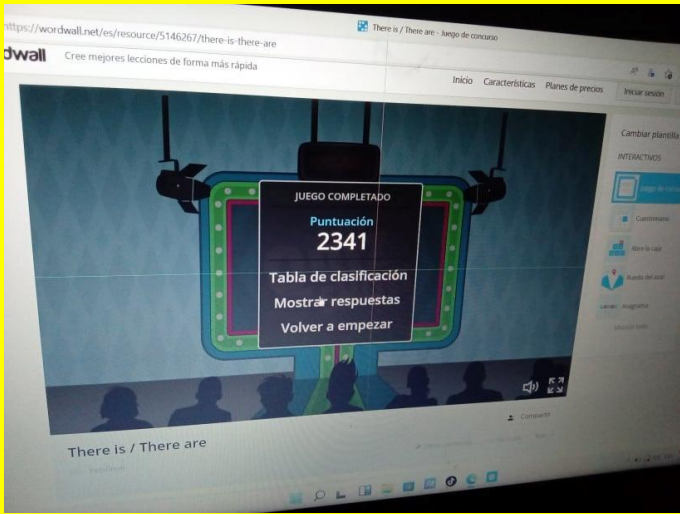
https://wordwall.net/es/resource/5146267/there-is-there-are

There is / There are - Juego de concurso

dwall

Cree mejores lecciones de forma más rápida

Inicio Características Planes de precios Iniciar sesión

Cambiar plantilla

INTERACTIVOS

Juego de concurso

Cuestionario

Abre la caja

Rueda del azar

Diagrama

JUEGO COMPLETADO

Puntuación

2341

Tabla de clasificación

Mostrar respuestas

Volver a empezar

Compartir

There is / There are